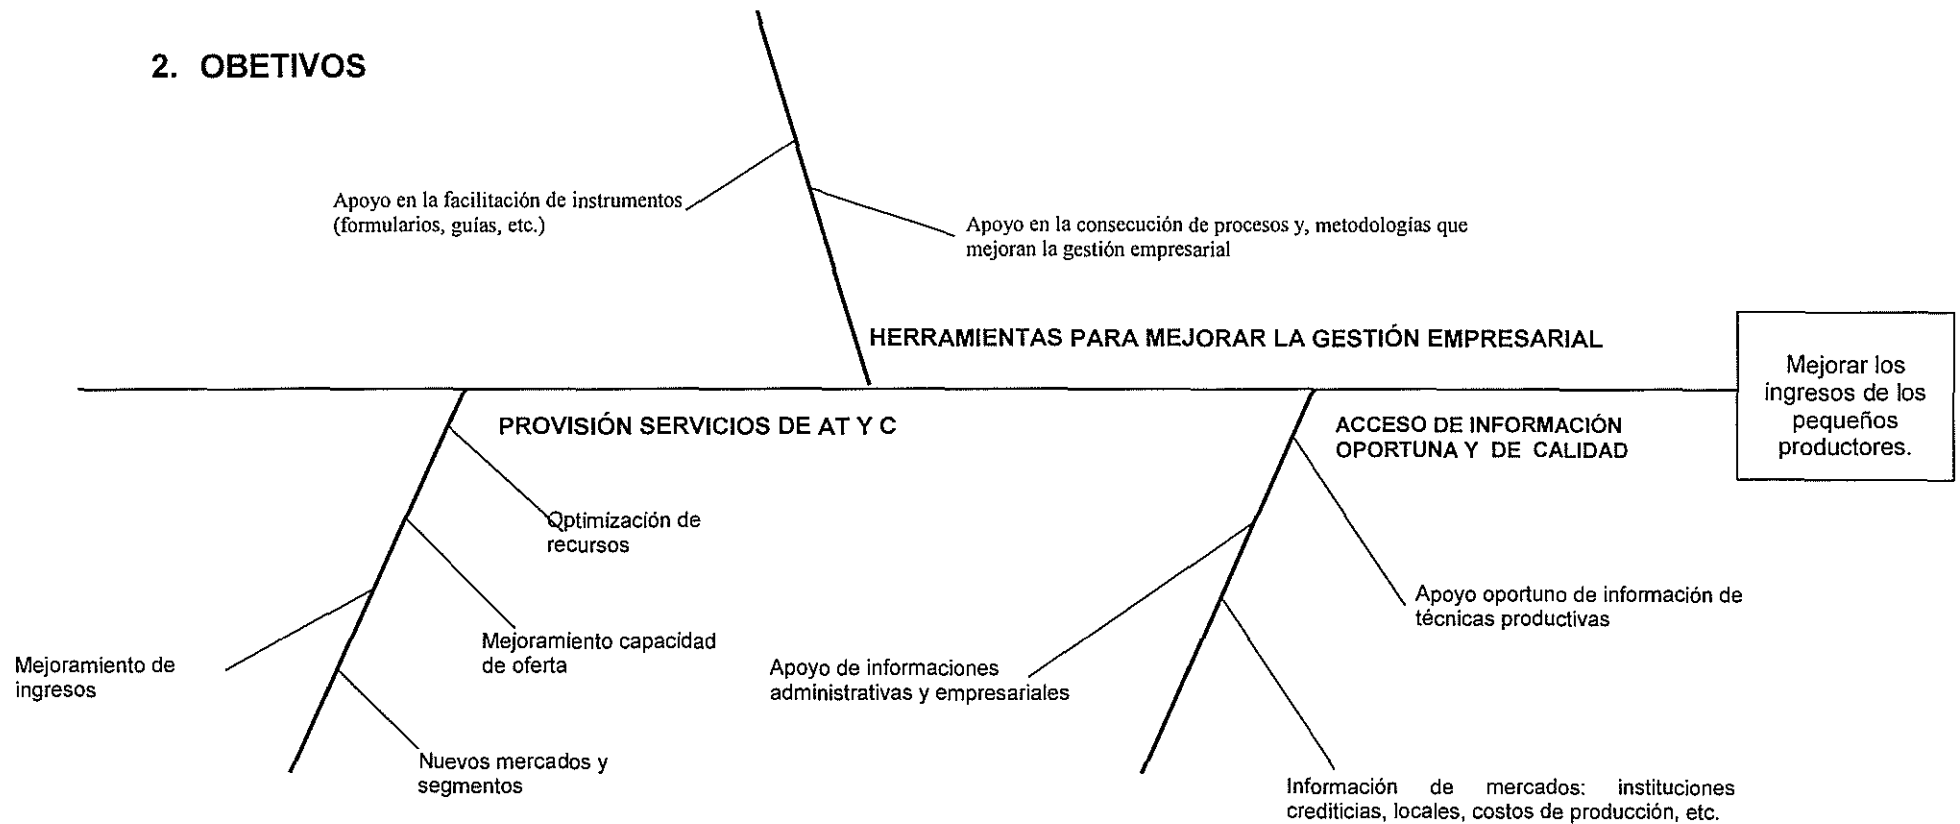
2. OBETIVOS

Apoyo en la facilitación de instrumentos (formularios, guías, etc.)

Apoyo en la consecución de procesos y, metodologías que mejoran la gestión empresarial

HERRAMIENTAS PARA MEJORAR LA GESTIÓN EMPRESARIAL

Mejorar los ingresos de los pequeños productores.

PROVISIÓN SERVICIOS DE AT Y C

Optimización de recursos

Mejoramiento de ingresos

Mejoramiento capacidad de oferta

Nuevos mercados y segmentos

ACCESO DE INFORMACIÓN OPORTUNA Y DE CALIDAD

Apoyo oportuno de información de técnicas productivas

Apoyo de informaciones administrativas y empresariales

Información de mercados: instituciones crediticias, locales, costos de producción, etc.